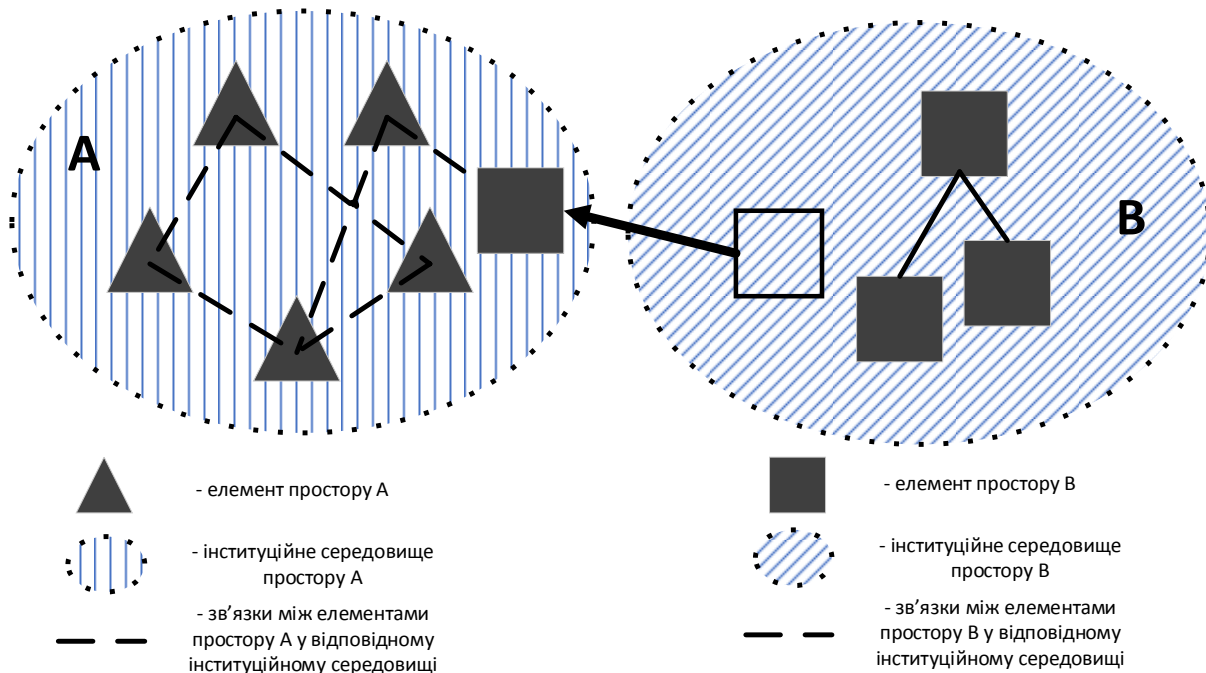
A

B

- елемент простору А

- інституційне середовище простору А

- зв'язки між елементами простору А у відповідному інституційному середовищі

- елемент простору В

- інституційне середовище простору В

- зв'язки між елементами простору В у відповідному інституційному середовищі